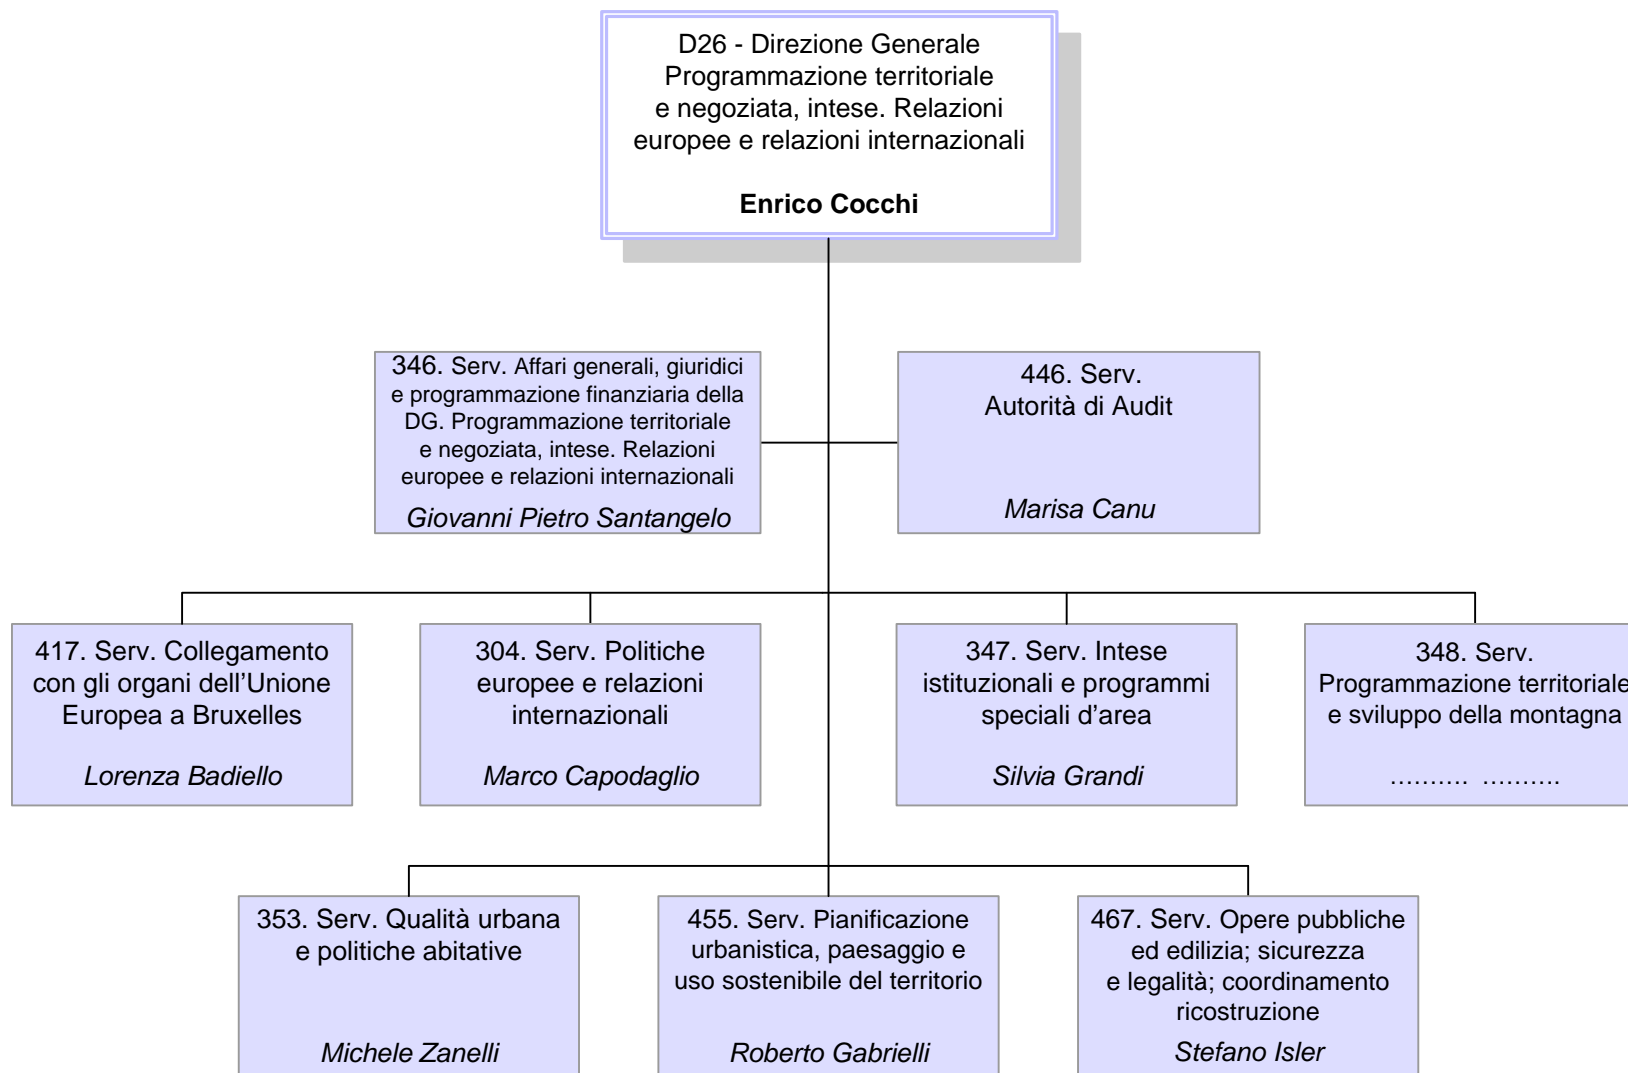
D26 - Direzione Generale Programmazione territoriale e negoziata, intese. Relazioni europee e relazioni internazionali

**Enrico Cocchi**

346. Serv. Affari generali, giuridici e programmazione finanziaria della DG. Programmazione territoriale e negoziata, intese. Relazioni europee e relazioni internazionali

*Giovanni Pietro Santangelo*

446. Serv. Autorità di Audit

*Marisa Canu*

417. Serv. Collegamento con gli organi dell'Unione Europea a Bruxelles

*Lorenza Badiello*

304. Serv. Politiche europee e relazioni internazionali

*Marco Capodaglio*

347. Serv. Intese istituzionali e programmi speciali d'area

*Silvia Grandi*

348. Serv. Programmazione territoriale e sviluppo della montagna

……… ………

353. Serv. Qualità urbana e politiche abitative

*Michele Zanelli*

455. Serv. Pianificazione urbanistica, paesaggio e uso sostenibile del territorio

*Roberto Gabrielli*

467. Serv. Opere pubbliche ed edilizia; sicurezza e legalità; coordinamento ricostruzione

*Stefano Isler*